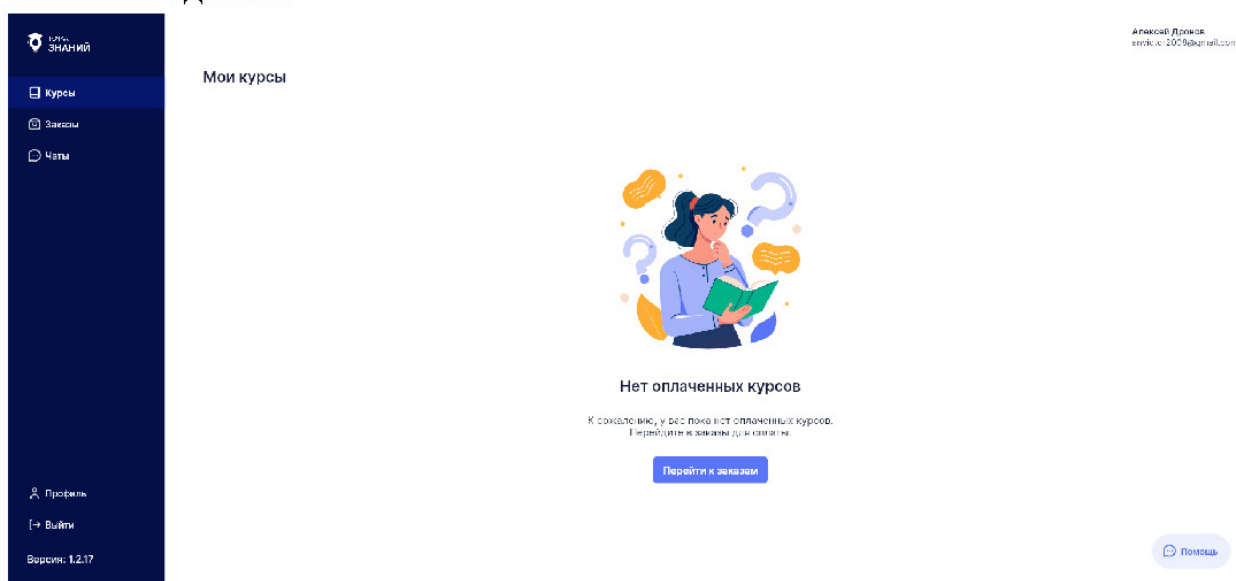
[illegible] ЗНАНИЙ

Курсы

Заказы

Чаты

Профиль

Выйти

Версия: 1.2.17

Алексей Дронов
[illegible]@gmail.com

Мои курсы

Нет оплаченных курсов

К сожалению, у вас пока нет оплаченных курсов.
Перейдите в заказы для оплаты.

Перейти к заказам

Помощь